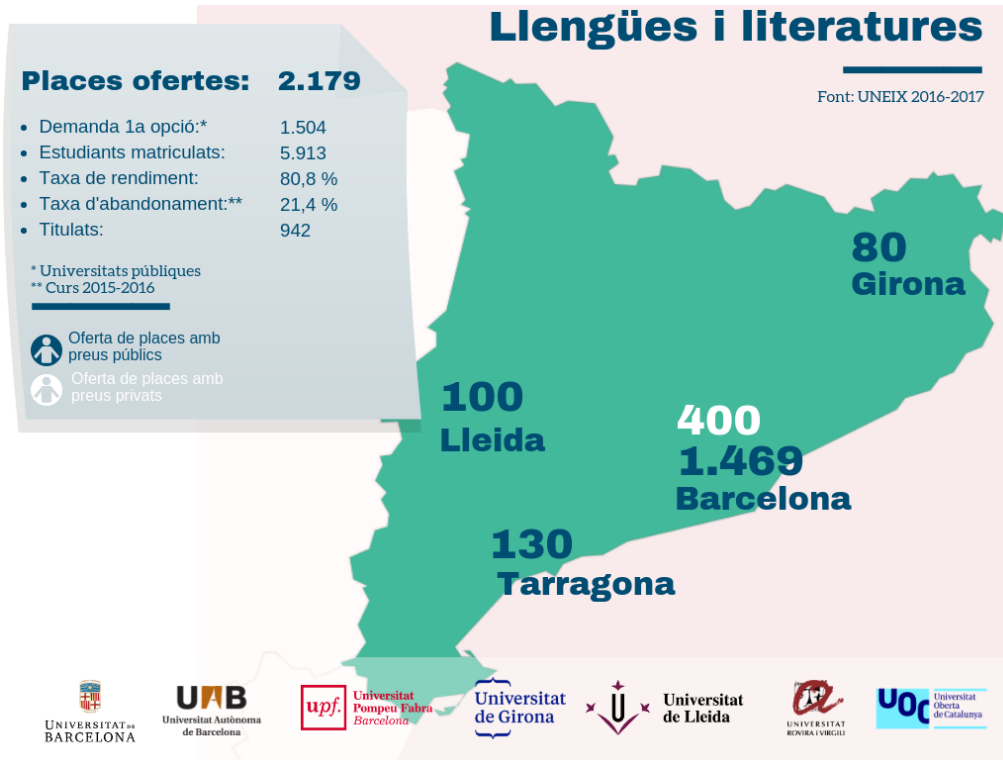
Llengües i literatures

Font: UNEIX 2016-2017

Places ofertes: 2.179

- Demanda 1a opció:* 1.504
- Estudiants matriculats: 5.913
- Taxa de rendiment: 80,8 %
- Taxa d'abandonament:** 21,4 %
- Titulats: 942

* Universitats públiques
** Curs 2015-2016

Oferta de places amb preus públics
Oferta de places amb preus privats

80
Girona

100
Lleida

400
1.469
Barcelona

130
Tarragona

UNIVERSITAT DE BARCELONA

UAB
Universitat Autònoma de Barcelona

upf. Universitat Pompeu Fabra Barcelona

Universitat de Girona

Universitat de Lleida

UNIVERSITAT ROVIRA I VIRGILI

UOC Universitat Oberta de Catalunya